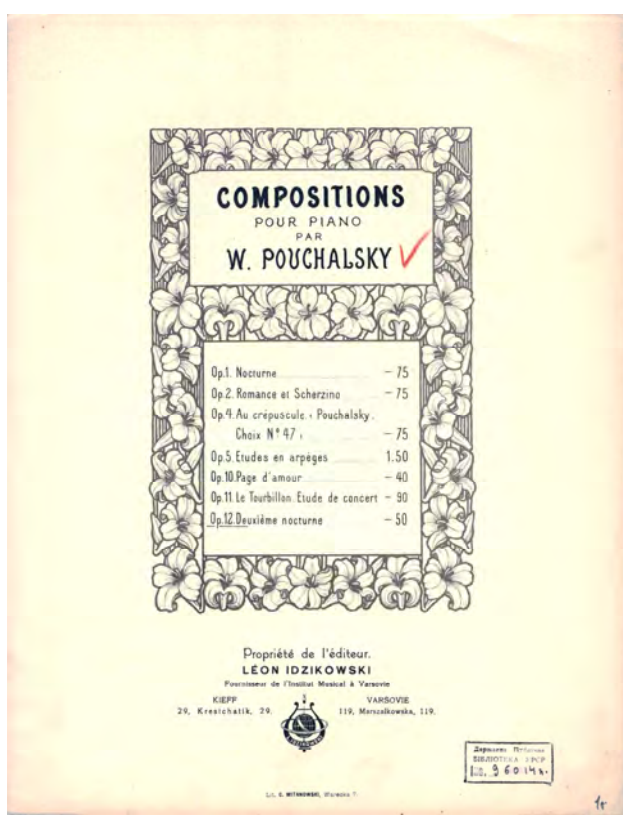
COMPOSITIONS
POUR PIANO
PAR
W. POUCHALSKY

Op.1. Nocturne — 75
Op.2. Romance et Scherzino — 75
Op.4. Au crépuscule. (Pouchalsky. Choix N° 47.) — 75
Op.5. Etudes en arpèges 1.50
Op.10. Page d'amour — 40
Op.11. Le Tourbillon. Etude de concert — 90
Op.12. Deuxième nocturne — 50

Propriété de l'éditeur.
LÉON IDZIKOWSKI
Fournisseur de l'Institut Musical à Varsovie

KIEFF
29, Kreschatik, 29.

VARSOVIE
119, Marszalkowska, 119.

Державна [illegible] БІБЛІОТЕКА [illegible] УРСР
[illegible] 960 14 к.

Lit. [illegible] MITKOWSKI, Warszawa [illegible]

1r